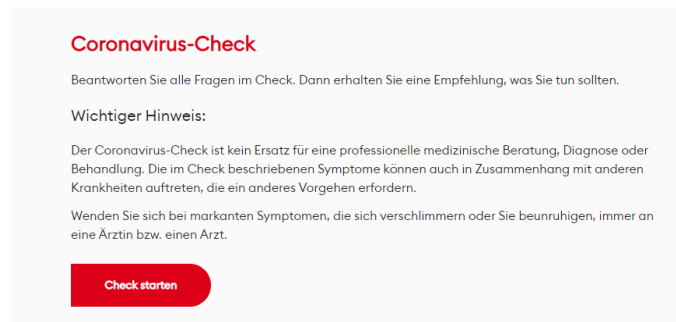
Coronavirus-Check

Beantworten Sie alle Fragen im Check. Dann erhalten Sie eine Empfehlung, was Sie tun sollten.

Wichtiger Hinweis:

Der Coronavirus-Check ist kein Ersatz für eine professionelle medizinische Beratung, Diagnose oder Behandlung. Die im Check beschriebenen Symptome können auch in Zusammenhang mit anderen Krankheiten auftreten, die ein anderes Vorgehen erfordern.

Wenden Sie sich bei markanten Symptomen, die sich verschlimmern oder Sie beunruhigen, immer an eine Ärztin bzw. einen Arzt.

Check starten